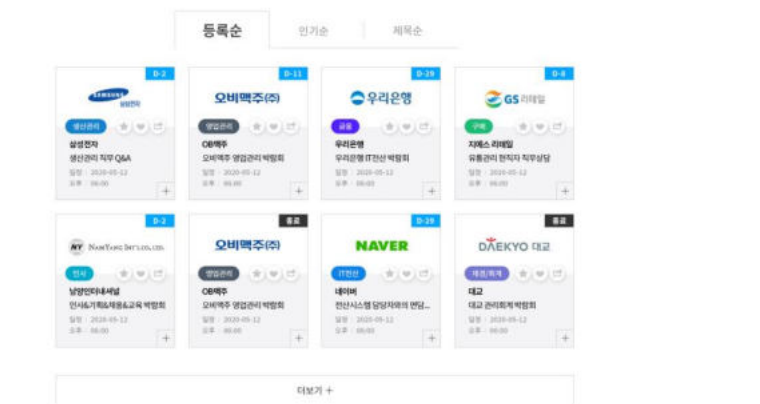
등록순 인기순 제목순

D-2
SAMSUNG 삼성전자
생산관리
삼성전자
생산관리 직무 Q&A
일정 : 2020-05-12
오후 : 06:00
+

D-11
오비맥주(주)
영업관리
OB맥주
오비맥주 영업관리 박람회
일정 : 2020-05-12
오후 : 06:00
+

D-29
우리은행
금융
우리은행
우리은행 IT전산 박람회
일정 : 2020-05-12
오후 : 06:00
+

D-8
GS리테일
구매
지에스리테일
유통관리 현직자 직무상담
일정 : 2020-05-12
오후 : 06:00
+

D-2
NamYang Inter
인사
남양인터내셔널
인사&기획&채용&교육 박람회
일정 : 2020-05-12
오후 : 06:00
+

종료
오비맥주(주)
영업관리
OB맥주
오비맥주 영업관리 박람회
일정 : 2020-05-12
오후 : 06:00
+

D-29
NAVER
IT전산
네이버
전산시스템 담당자와의 면담...
일정 : 2020-05-12
오후 : 06:00
+

종료
DAEKYO 대교
재경/회계
대교
대교 관리회계 박람회
일정 : 2020-05-12
오후 : 06:00
+

더보기 +